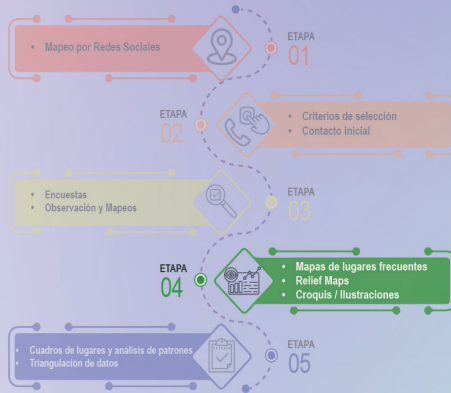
• Mapeo por Redes Sociales

ETAPA 01

ETAPA 02

• Criterios de selección
• Contacto inicial

• Encuestas
• Observación y Mapeos

ETAPA 03

ETAPA 04

• Mapas de lugares frecuentes
• Relief Maps
• Croquis / Ilustraciones

• Cuadros de lugares y análisis de patrones
• Triangulación de datos

ETAPA 05